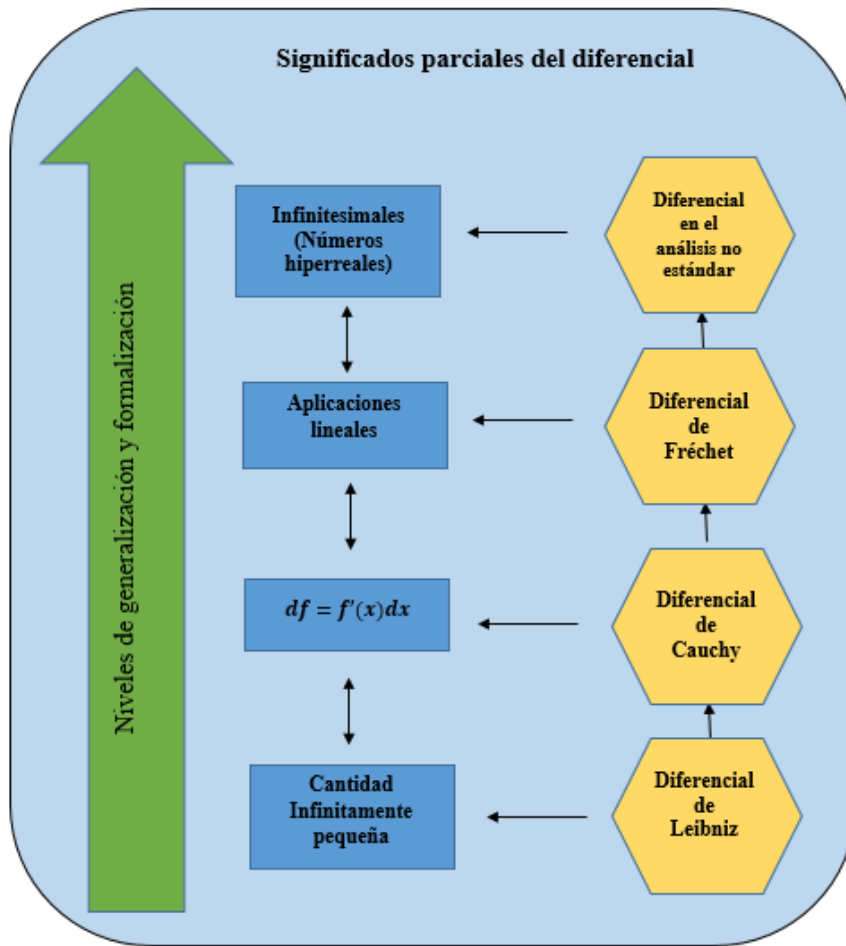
Significados parciales del diferencial

Niveles de generalización y formalización

Infinitesimales (Números hiperreales)

Diferencial en el análisis no estándar

Aplicaciones lineales

Diferencial de Fréchet

$df = f'(x)dx$

Diferencial de Cauchy

Cantidad Infinitamente pequeña

Diferencial de Leibniz